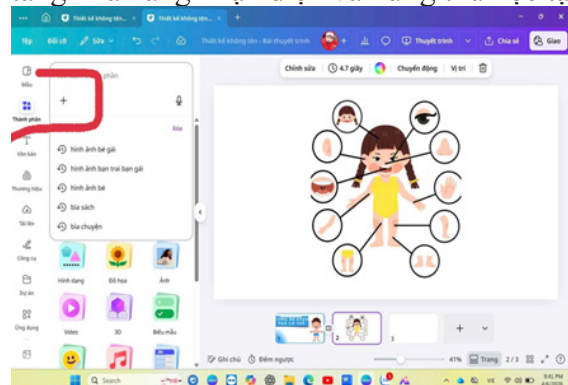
Thiết kế không tên... Thiết kế không tên...

Tệp Đổi cỡ Sửa Thiết kế không tên - Bài thuyết trình Thuyết trình Chia sẻ Giao

Mẫu

Thành phần

Văn bản

Thương hiệu

Tải lên

Công cụ

Dự án

Ứng dụng

phần

Xóa

hình ảnh bé gái

hình ảnh bạn trai bạn gái

hình ảnh bé

bìa sách

bìa chuyện

Hình dạng Đồ họa Ảnh

Video 3D Biểu mẫu

Chỉnh sửa 4.7 giây Chuyển động Vị trí

Ghi chú Đếm ngược 41% Trang 2 / 3

Search